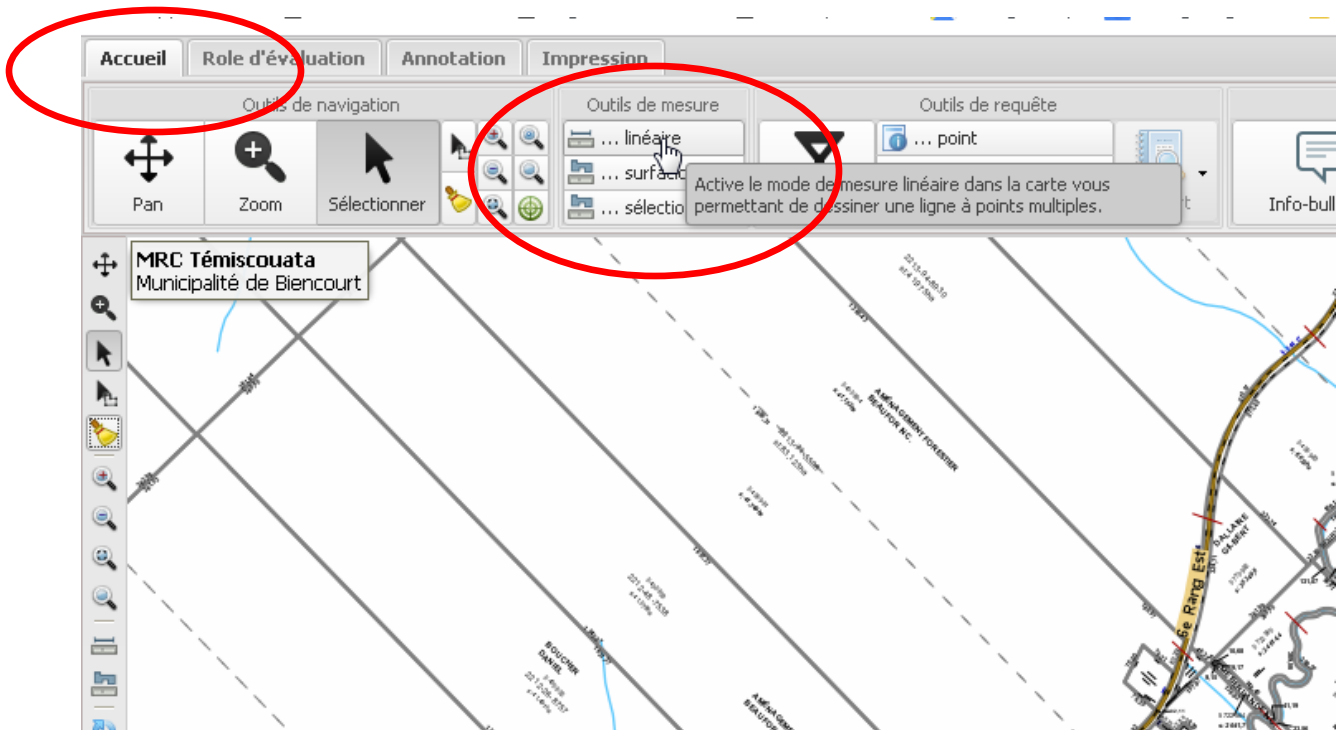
Accueil
Role d'évaluation
Annotation
Impression

Outils de navigation
Pan
Zoom
Sélectionner

Outils de mesure
... linéaire
... surfac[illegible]
... sélectio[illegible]

Outils de requête
... point

Info-bull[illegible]

Active le mode de mesure linéaire dans la carte vous permettant de dessiner une ligne à points multiples.

MRC Témiscouata
Municipalité de Biencourt

AMÉNAGEMENT FORESTIER BEAUFOR INC

BOUCHER DANIEL

6e Rang Est

GALARE GILBERT

AMÉNAGEMENT BEAUFOR